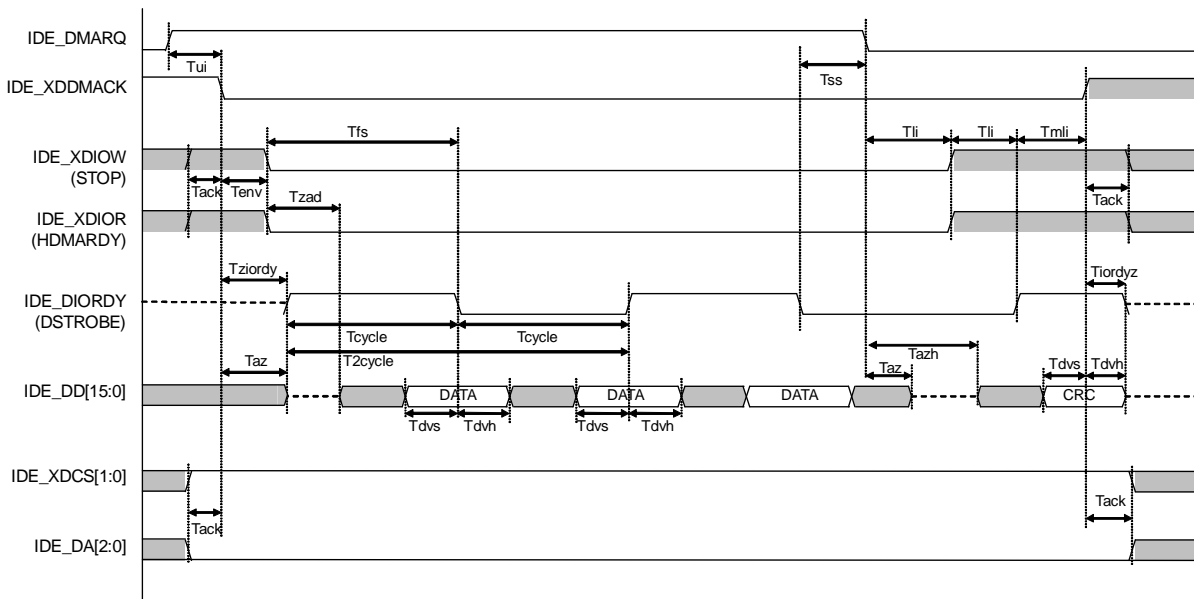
IDE_DMARQ
Tui
Tss
IDE_XDDMACK
Tfs
Tli
Tli
Tmli
IDE_XDIOW
(STOP)
Tack
Tenv
Tzad
Tack
IDE_XDIOR
(HDMARDY)
Tziordy
Tiordyz
IDE_DIORDY
(DSTROBE)
Tcycle
Tcycle
Tazh
T2cycle
Taz
Taz
Tdvs
Tdvh
IDE_DD[15:0]
DATA
DATA
DATA
CRC
Tdvs
Tdvh
Tdvs
Tdvh
IDE_XDCS[1:0]
Tack
Tack
IDE_DA[2:0]